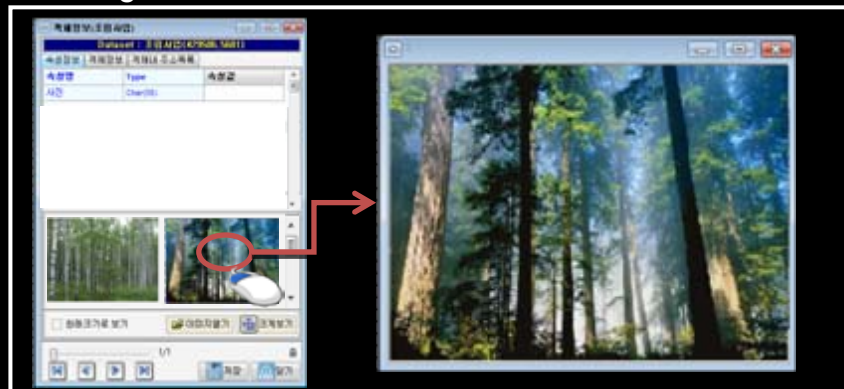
객체정보(조림사업)

Dataset : 조림사업(479686.5661)

속성정보 | 객체정보 | 객체내 조소목록

| 속성명 | Type | 속성값 |
|---|---|---|
| 사진 | Char(55) | |

원래크기로 보기

이미지열기

크게보기

1/1

저장

닫기